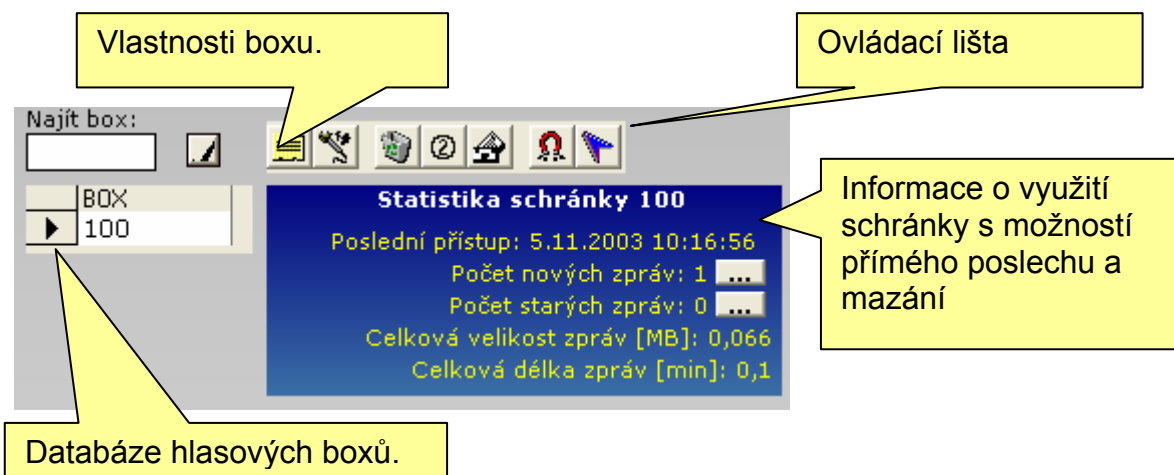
Vlastnosti boxu.

Ovládací lišta

Najít box:

BOX
100

Statistika schránky 100

Poslední přístup: 5.11.2003 10:16:56

Počet nových zpráv: 1 ...

Počet starých zpráv: 0 ...

Celková velikost zpráv [MB]: 0,066

Celková délka zpráv [min]: 0,1

Informace o využití schránky s možností přímého poslechu a mazání

Databáze hlasových boxů.